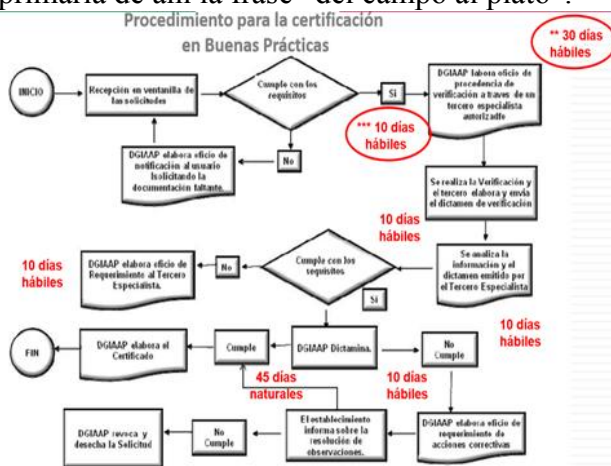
primaria de ahí la frase "del campo al plato".

Procedimiento para la certificación en Buenas Prácticas

** 30 días hábiles

INICIO

Recepción en ventanilla de las solicitudes

Cumple con los requisitos

Si

DGIAAP labora oficio de procedencia de verificación a través de un tercero especialista autorizado

*** 10 días hábiles

DGIAAP elabora oficio de notificación al usuario solicitando la documentación faltante.

No

Se realiza la Verificación y el tercero elabora y envía el dictamen de verificación

10 días hábiles

Se analiza la información y el dictamen emitido por el Tercero Especialista

10 días hábiles

DGIAAP elabora oficio de Requerimiento al Tercero Especialista.

No

Cumple con los requisitos

Si

10 días hábiles

FIN

DGIAAP elabora el Certificado

Cumple

DGIAAP Dictamina.

No Cumple

45 días naturales

10 días hábiles

DGIAAP revoca y desecha la Solicitud

No Cumple

El establecimiento informa sobre la resolución de observaciones.

DGIAAP elabora oficio de requerimiento de acciones correctivas